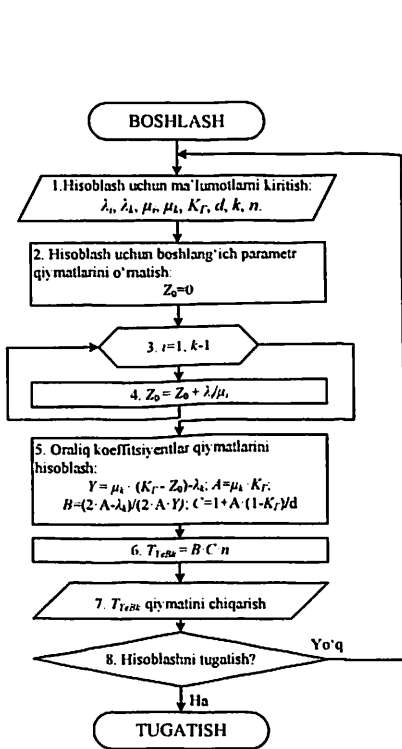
BOSHLASH

1.Hisoblash uchun ma'lumotlarni kiritish:
$\lambda_i, \lambda_k, \mu_i, \mu_k, K_\Gamma, d, k, n.$

2. Hisoblash uchun boshlang'ich parametr qiymatlarini o'rnatish:
$Z_0=0$

3. $i=1, k-1$

4. $Z_0 = Z_0 + \lambda_i/\mu_i$

5. Oraliq koeffitsiyentlar qiymatlarini hisoblash:
$Y = \mu_k \cdot (K_\Gamma - Z_0) - \lambda_k$; $A = \mu_k \cdot K_\Gamma$;
$B = (2 \cdot A - \lambda_k)/(2 \cdot A \cdot Y)$; $C = 1 + A \cdot (1 - K_\Gamma)/d$

6. $T_{TeBk} = B \cdot C \cdot n$

7. $T_{TeBk}$ qiymatini chiqarish

8. Hisoblashni tugatish?

Yo'q

Ha

TUGATISH